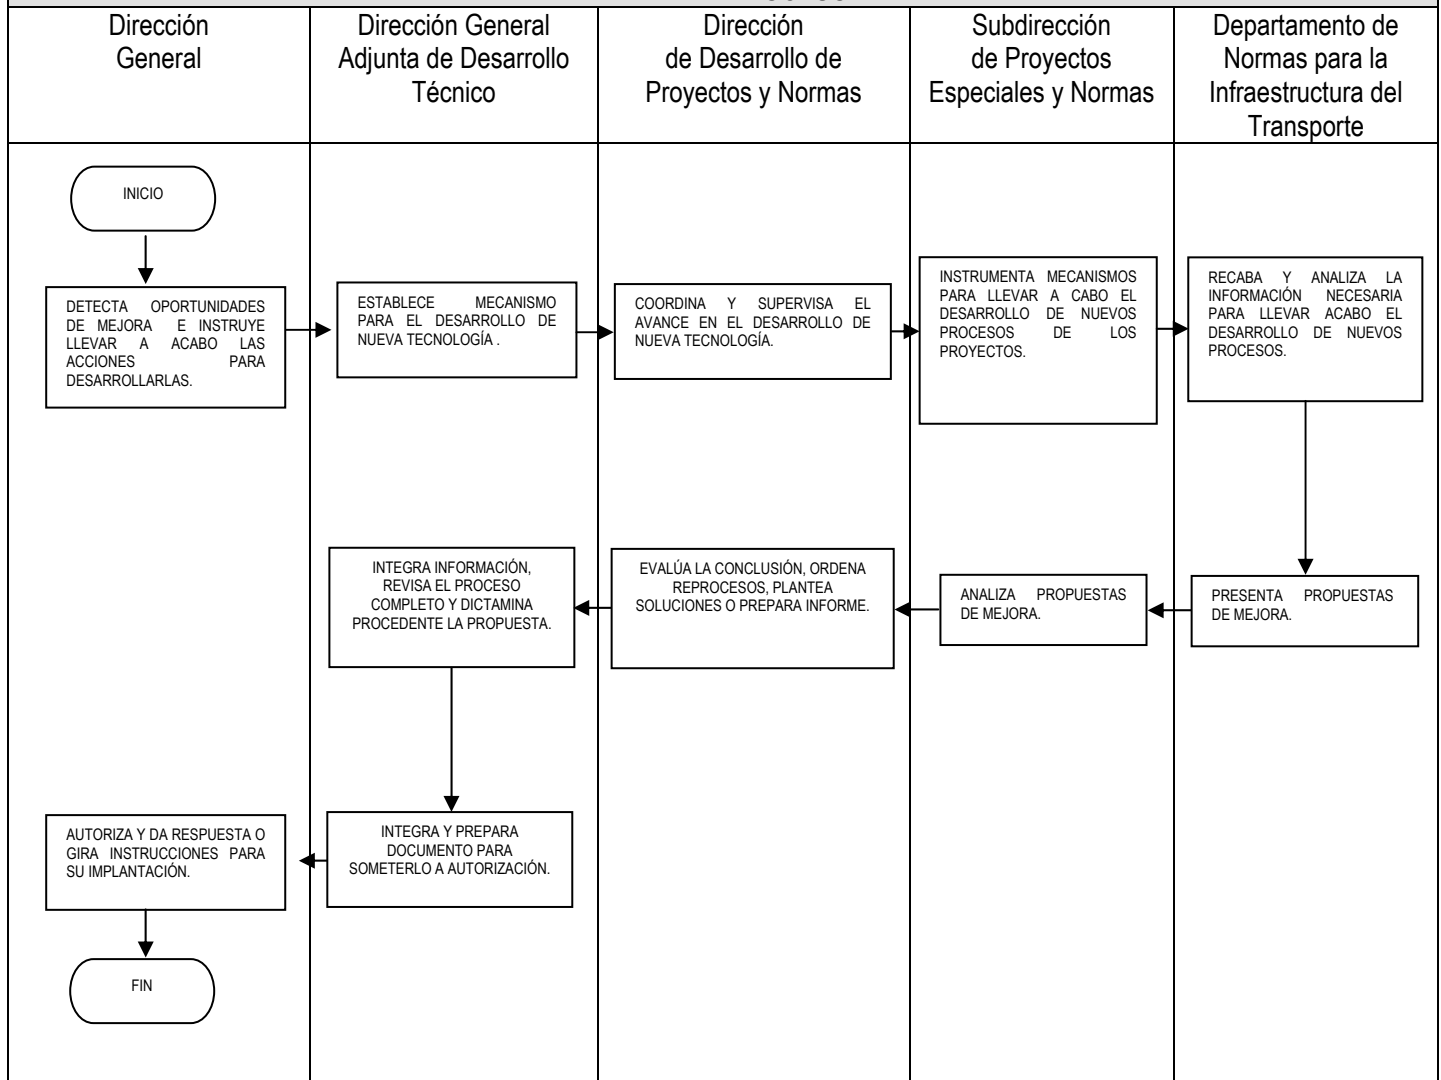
Dirección General

Dirección General Adjunta de Desarrollo Técnico

Dirección de Desarrollo de Proyectos y Normas

Subdirección de Proyectos Especiales y Normas

Departamento de Normas para la Infraestructura del Transporte

INICIO

DETECTA OPORTUNIDADES DE MEJORA E INSTRUYE LLEVAR A ACABO LAS ACCIONES PARA DESARROLLARLAS.

ESTABLECE MECANISMO PARA EL DESARROLLO DE NUEVA TECNOLOGÍA .

COORDINA Y SUPERVISA EL AVANCE EN EL DESARROLLO DE NUEVA TECNOLOGÍA.

INSTRUMENTA MECANISMOS PARA LLEVAR A CABO EL DESARROLLO DE NUEVOS PROCESOS DE LOS PROYECTOS.

RECABA Y ANALIZA LA INFORMACIÓN NECESARIA PARA LLEVAR ACABO EL DESARROLLO DE NUEVOS PROCESOS.

PRESENTA PROPUESTAS DE MEJORA.

ANALIZA PROPUESTAS DE MEJORA.

EVALÚA LA CONCLUSIÓN, ORDENA REPROCESOS, PLANTEA SOLUCIONES O PREPARA INFORME.

INTEGRA INFORMACIÓN, REVISA EL PROCESO COMPLETO Y DICTAMINA PROCEDENTE LA PROPUESTA.

INTEGRA Y PREPARA DOCUMENTO PARA SOMETERLO A AUTORIZACIÓN.

AUTORIZA Y DA RESPUESTA O GIRA INSTRUCCIONES PARA SU IMPLANTACIÓN.

FIN